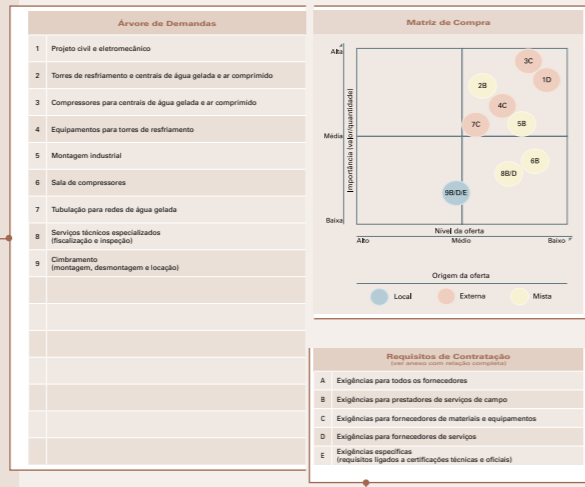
Árvore de Demandas

| | |
|---|---|
| 1 | Projeto civil e eletromecânico |
| 2 | Torres de resfriamento e centrais de água gelada e ar comprimido |
| 3 | Compressores para centrais de água gelada e ar comprimido |
| 4 | Equipamentos para torres de resfriamento |
| 5 | Montagem industrial |
| 6 | Sala de compressores |
| 7 | Tubulação para redes de água gelada |
| 8 | Serviços técnicos especializados (fiscalização e inspeção) |
| 9 | Cimbramento (montagem, desmontagem e locação) |

Matriz de Compra

Alta
Média
Baixa
Importância (valor/quantidade)
Nível da oferta
Alto
Médio
Baixo

3C
1D
2B
4C
7C
5B
6B
8B/D
9B/D/E

Origem da oferta
Local
Externa
Mista

Requisitos de Contratação
(ver anexo com relação completa)

| | |
|---|---|
| A | Exigências para todos os fornecedores |
| B | Exigências para prestadores de serviços de campo |
| C | Exigências para fornecedores de materiais e equipamentos |
| D | Exigências para fornecedores de serviços |
| E | Exigências específicas (requisitos ligados a certificações técnicas e oficiais) |